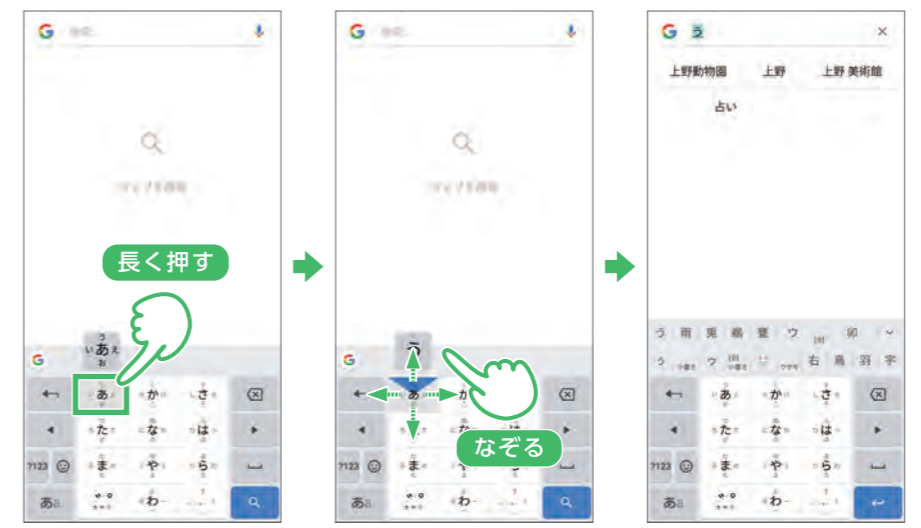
G 検索

マイアプリ検索

長く押す

う
い あ え
お

G

あ か さ
た な は
?123 ま や ら
あa わ

G 検索

マイアプリ検索

う

あ か
なぞる

?123
あa わ

G う ×

上野動物園 上野 上野 美術館

占い

う 雨 兎 鵜 雲 ウ 卯

う ウ 右 烏 羽 宇

あ か さ
た な は
?123 ま や ら
あa わ